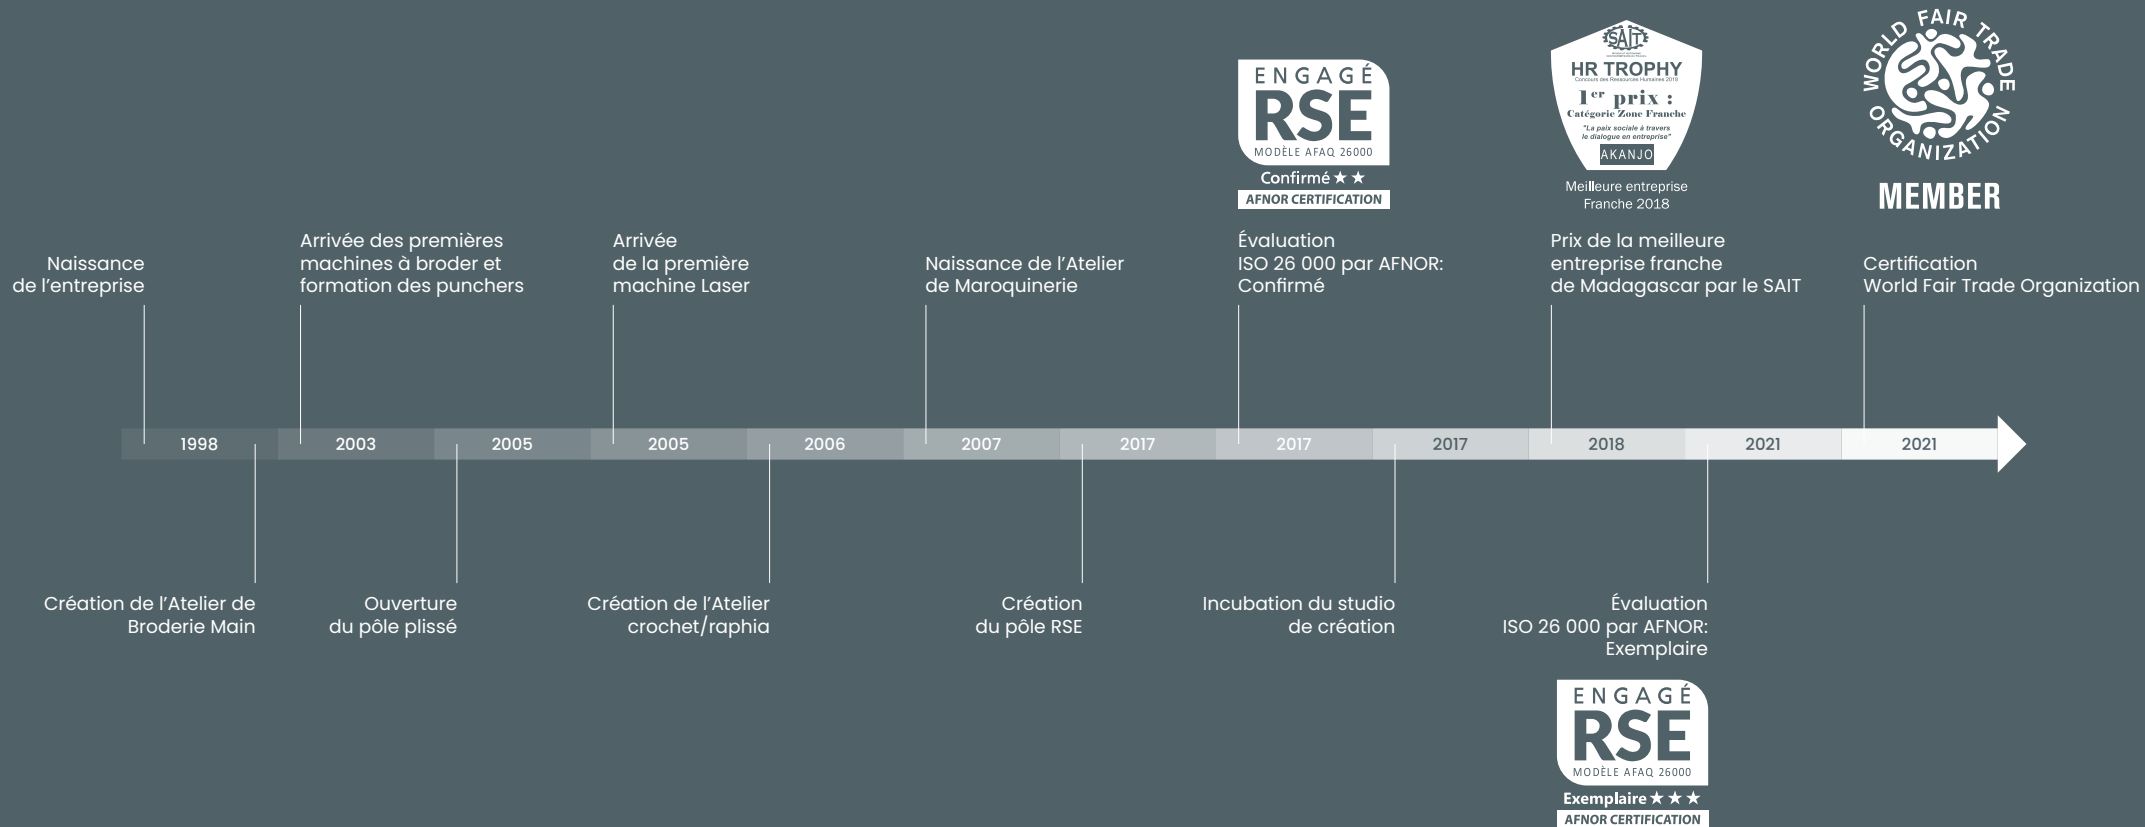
ENGAGÉ
RSE
MODÈLE AFAQ 26000
Confirmé ★ ★
AFNOR CERTIFICATION

SAIT
HR TROPHY
Concours des Ressources Humaines 2018
1$^{er}$ prix :
Catégorie Zone Franche
"La paix sociale à travers le dialogue en entreprise"
AKANJO
Meilleure entreprise Franche 2018

WORLD FAIR TRADE ORGANIZATION
MEMBER

Naissance de l'entreprise

Arrivée des premières machines à broder et formation des punchers

Arrivée de la première machine Laser

Naissance de l'Atelier de Maroquinerie

Évaluation ISO 26 000 par AFNOR: Confirmé

Prix de la meilleure entreprise franche de Madagascar par le SAIT

Certification World Fair Trade Organization

1998 | 2003 | 2005 | 2005 | 2006 | 2007 | 2017 | 2017 | 2017 | 2018 | 2021 | 2021

Création de l'Atelier de Broderie Main

Ouverture du pôle plissé

Création de l'Atelier crochet/raphia

Création du pôle RSE

Incubation du studio de création

Évaluation ISO 26 000 par AFNOR: Exemplaire

ENGAGÉ
RSE
MODÈLE AFAQ 26000
Exemplaire ★ ★ ★
AFNOR CERTIFICATION